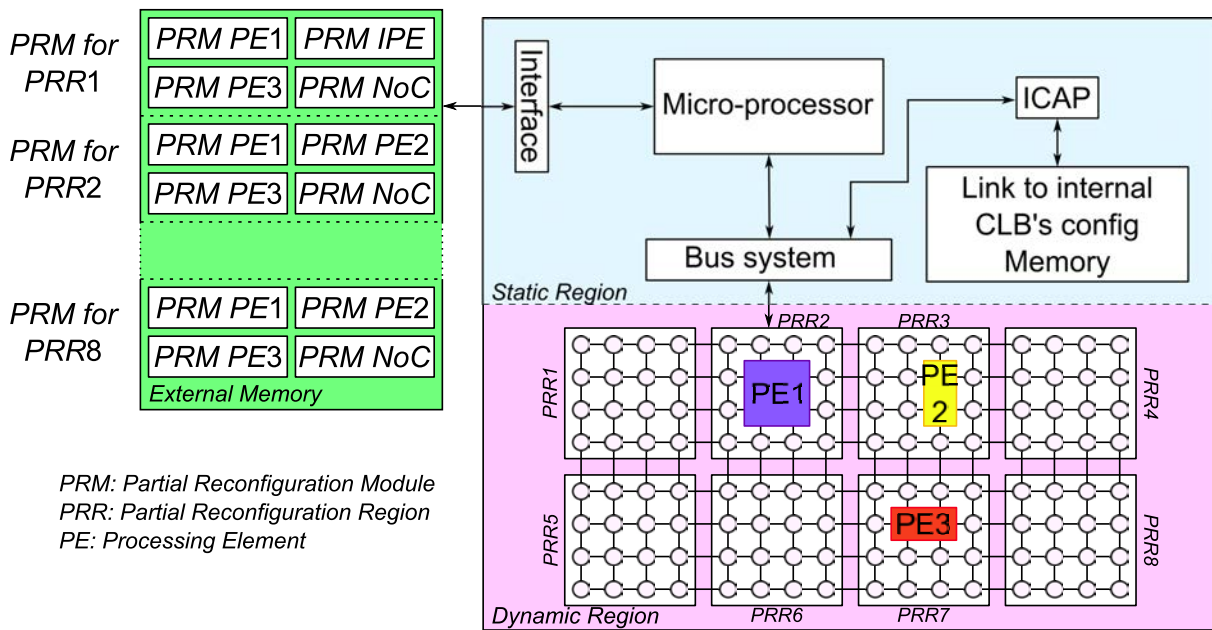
PRM for PRR1

| PRM PE1 | PRM IPE |
|---|---|
| PRM PE3 | PRM NoC |

PRM for PRR2

| PRM PE1 | PRM PE2 |
|---|---|
| PRM PE3 | PRM NoC |

PRM for PRR8

| PRM PE1 | PRM PE2 |
|---|---|
| PRM PE3 | PRM NoC |

External Memory

Interface

Micro-processor

ICAP

Link to internal CLB's config Memory

Bus system

Static Region

PRR2

PRR3

PRR1

PE1

PE 2

PRR4

PRR5

PE3

PRR8

Dynamic Region

PRR6

PRR7

PRM: Partial Reconfiguration Module
PRR: Partial Reconfiguration Region
PE: Processing Element